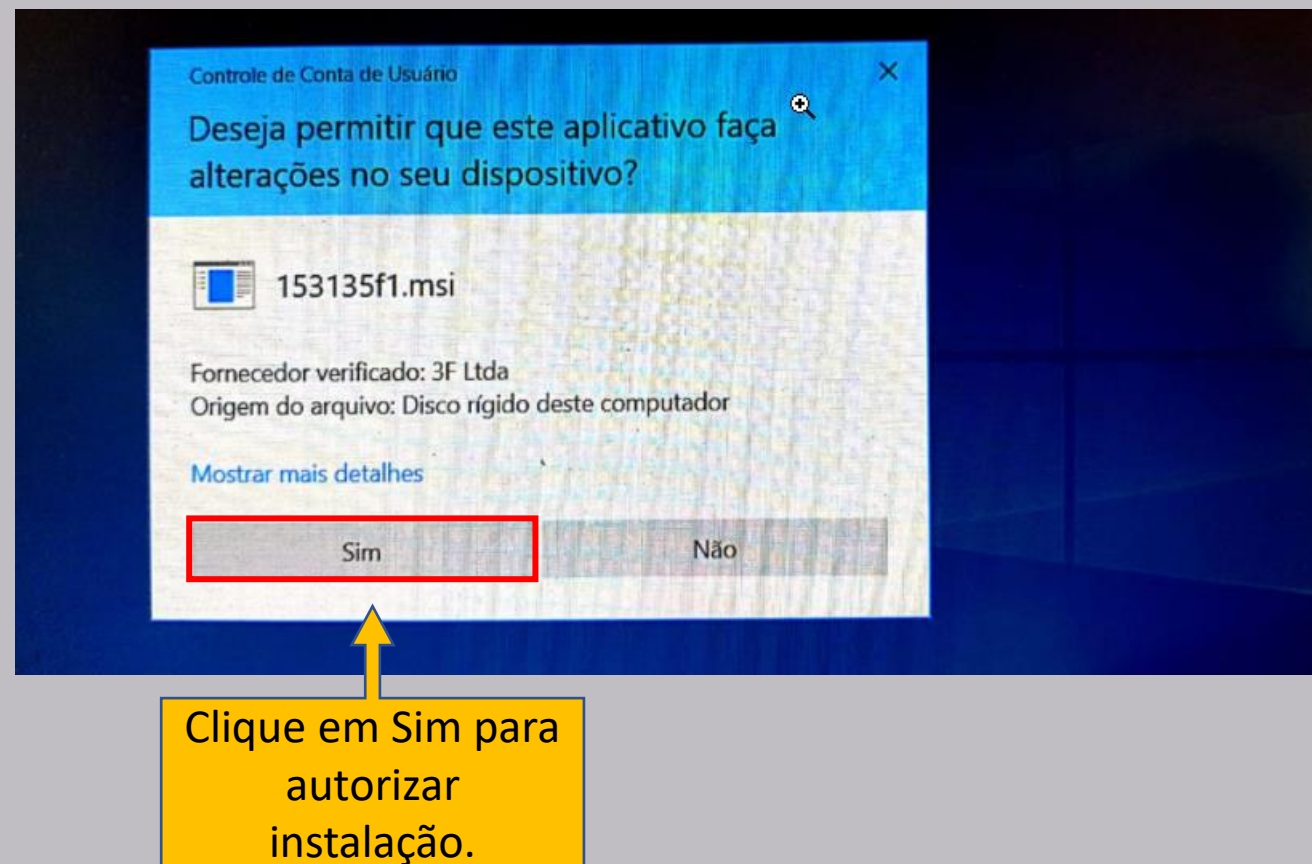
Controle de Conta de Usuário
×
Deseja permitir que este aplicativo faça alterações no seu dispositivo?

153135f1.msi

Fornecedor verificado: 3F Ltda
Origem do arquivo: Disco rígido deste computador

Mostrar mais detalhes

Sim
Não

Clique em Sim para autorizar instalação.